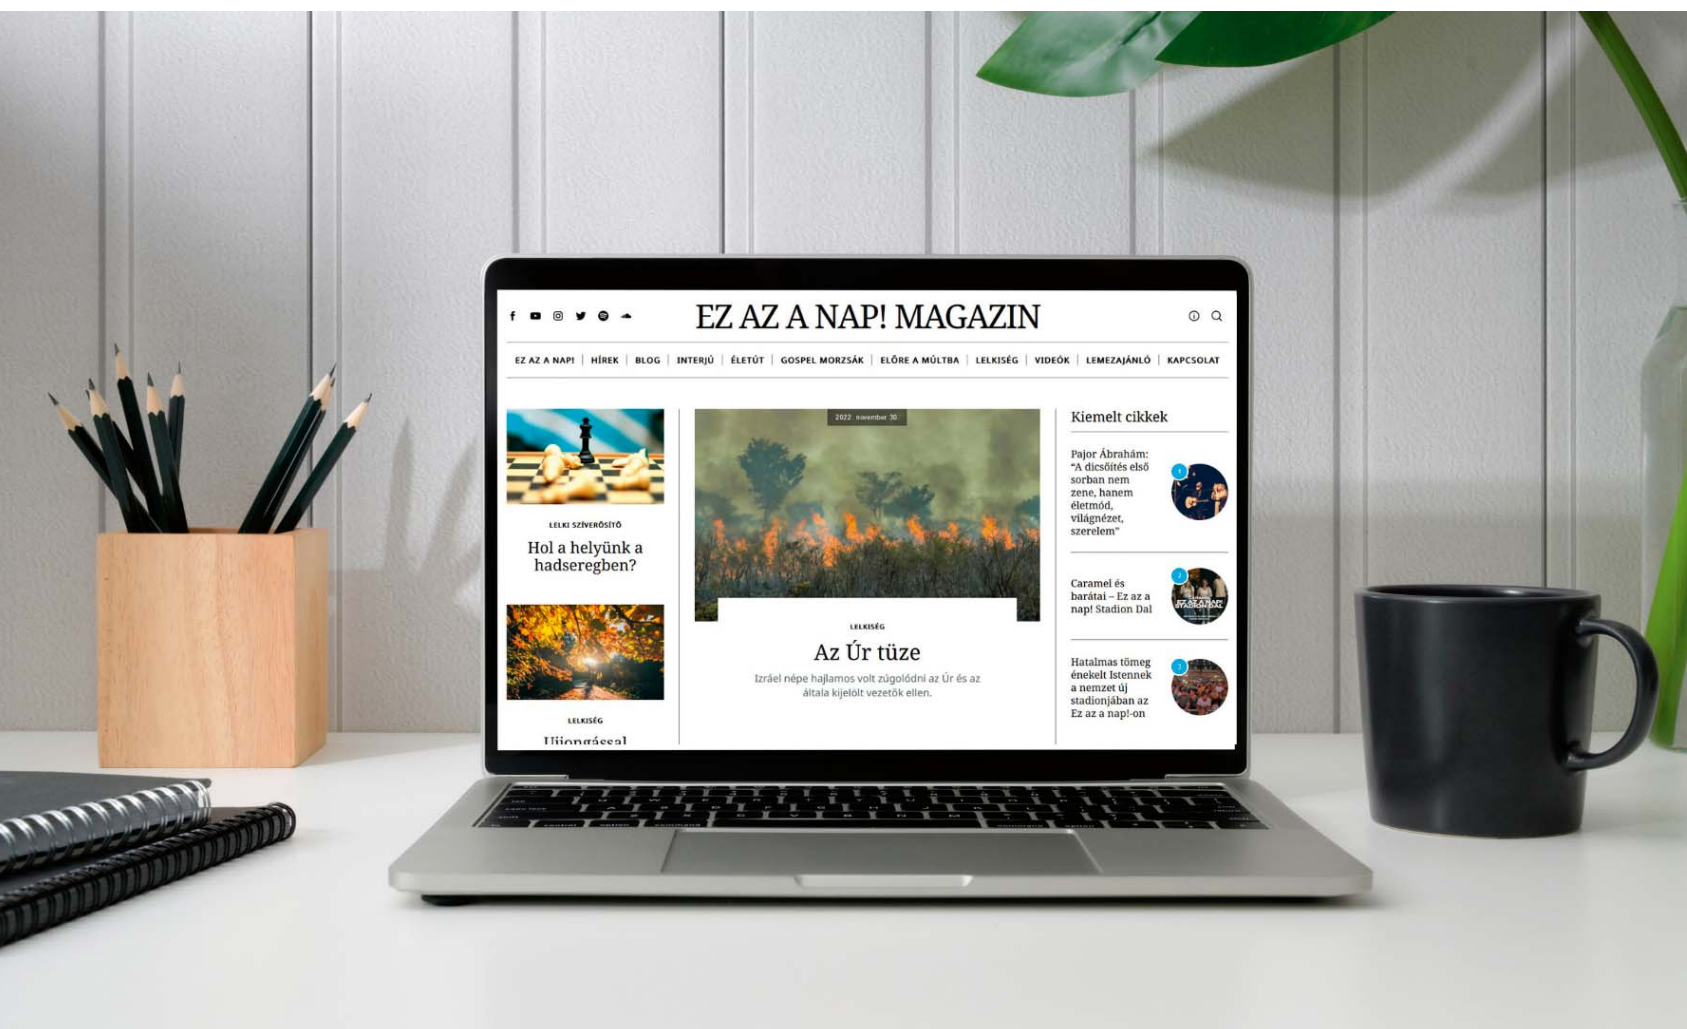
EZ AZ A NAP! MAGAZIN

EZ AZ A NAP! | HÍREK | BLOG | INTERJÚ | ÉLETÚT | GOSPEL MORZSÁK | ELŐRE A MÚLTBA | LELKISÉG | VIDEÓK | LEMEZAJÁNLÓ | KAPCSOLAT

LELKI SZÍVERŐSÍTŐ

Hol a helyünk a hadseregben?

LELKISÉG

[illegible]

2022. november 30.

LELKISÉG

Az Úr tüze

Izráel népe hajlamos volt zúgolódni az Úr és az általa kijelölt vezetők ellen.

Kiemelt cikkek

Pajor Ábrahám: "A dicsőítés első sorban nem zene, hanem életmód, világnézet, szerelem"

Caramel és barátai – Ez az a nap! Stadion Dal

Hatalmas tömeg énekelt Istennek a nemzet új stadionjában az Ez az a nap!-on